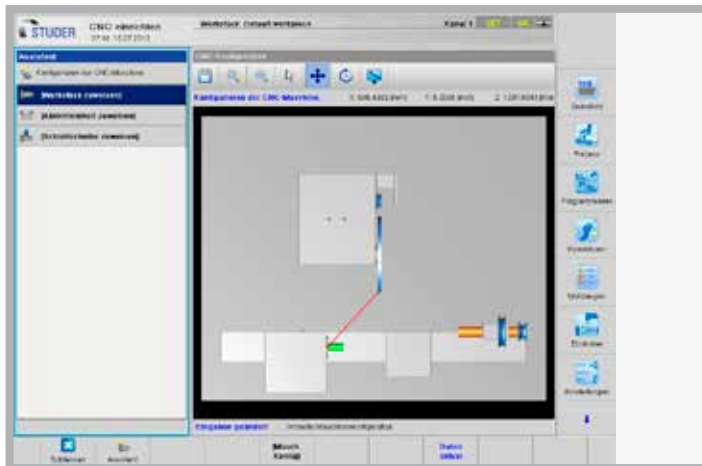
STUDER CNC einrichten

Werkstück: Default workpiece

Kanal 1

Assistent

Konfiguration der CNC-Maschine

Werkstück zuweisen

[Abrichtwerkzeug zuweisen]

[Schleifscheibe zuweisen]

CNC-Konfiguration

Konfiguration der CNC-Maschine

Eingaben geändert

Schließen

Assistent

Bereit Kanal

Status Hilfe

Standort

Prüfen

Programmieren

Einrichten

Werkzeuge

Einrichten

Einstellungen